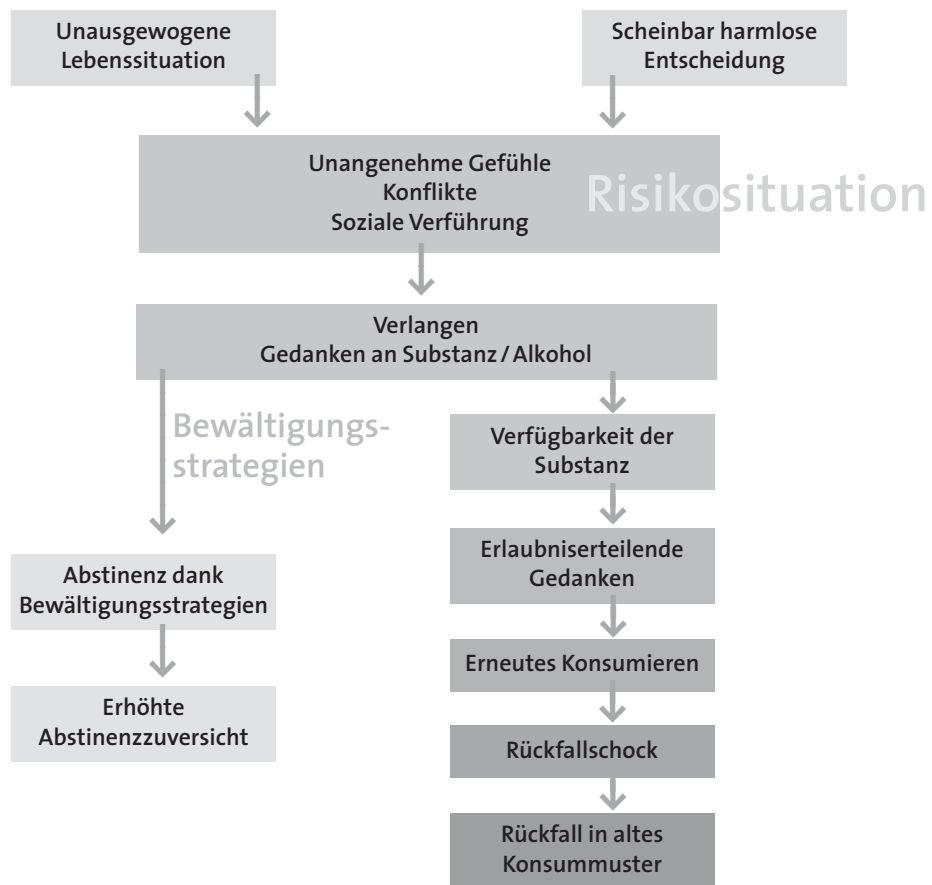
Unausgewogene Lebenssituation

Scheinbar harmlose Entscheidung

Unangenehme Gefühle
Konflikte
Soziale Verführung

Risikosituation

Verlangen
Gedanken an Substanz / Alkohol

Bewältigungsstrategien

Verfügbarkeit der Substanz

Erlaubniserteilende Gedanken

Erneutes Konsumieren

Rückfallschock

Rückfall in altes Konsummuster

Abstinenz dank Bewältigungsstrategien

Erhöhte Abstinenzzuversicht